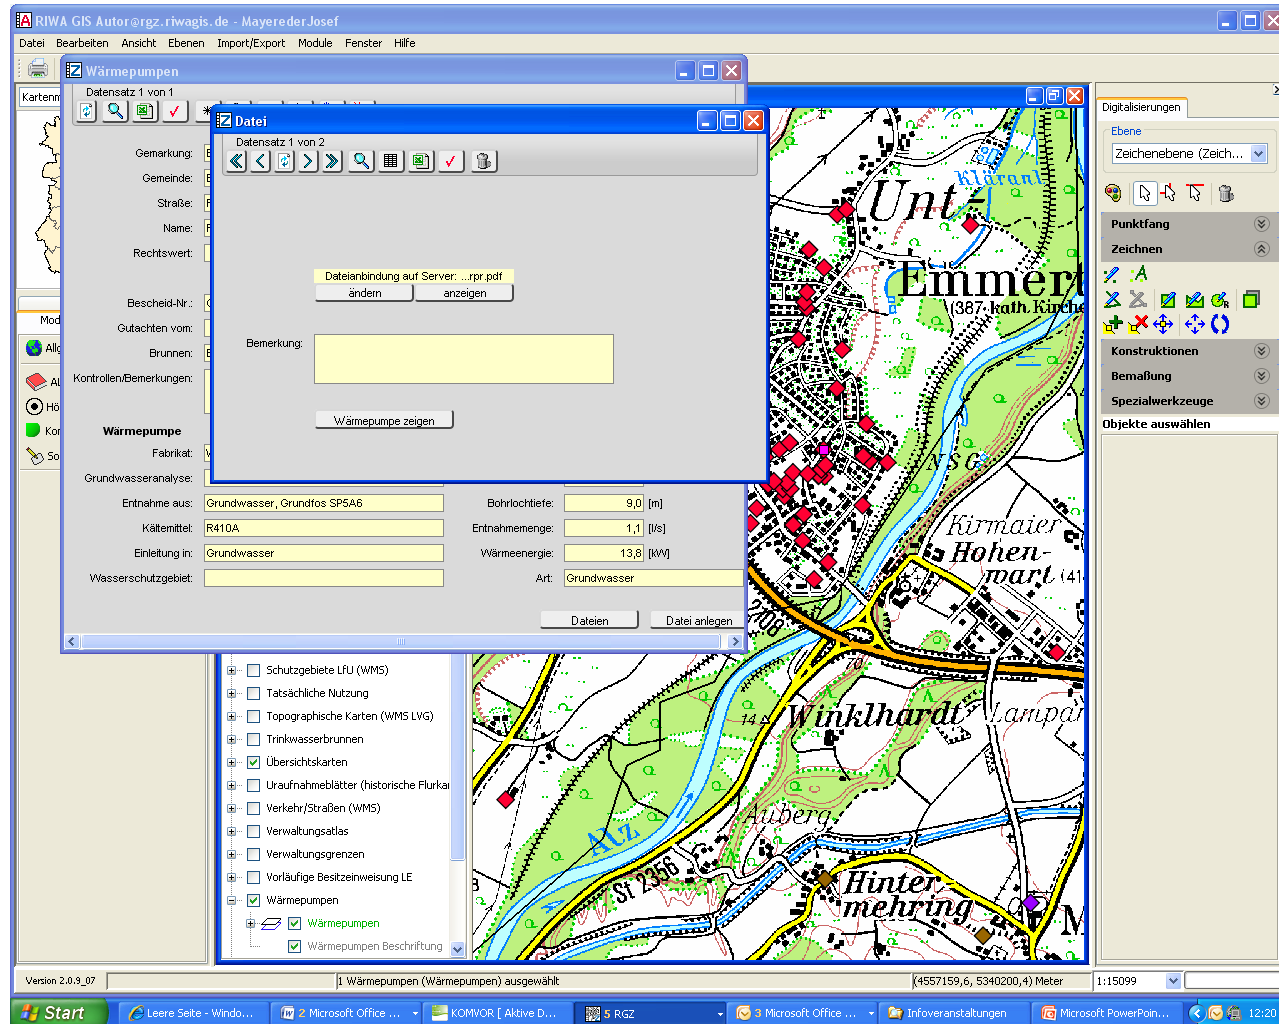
RIWA GIS Autor@rgz.riwagis.de - MayerederJosef

Datei Bearbeiten Ansicht Ebenen Import/Export Module Fenster Hilfe

Wärmepumpen

Datensatz 1 von 1

Gemarkung:
Gemeinde:
Straße:
Name:
Rechtswert:
Bescheid-Nr.:
Gutachten vom:
Brunnen:
Kontrollen/Bemerkungen:

Wärmepumpe
Fabrikat:
Grundwasseranalyse:
Entnahme aus: Grundwasser, Grundfos SP5A6
Kältemittel: R410A
Einleitung in: Grundwasser
Wasserschutzgebiet:

Bohrlochtiefe: 9,0 [m]
Entnahmemenge: 1,1 [l/s]
Wärmeenergie: 13,8 [kW]
Art: Grundwasser

Dateien
Datei anlegen

Datei

Datensatz 1 von 2

Dateianbindung auf Server: ...rpr.pdf
ändern
anzeigen

Bemerkung:

Wärmepumpe zeigen

Kartenn
Mod
Allg
Al
Hö
Kor
So

Schutzgebiete LfU (WMS)
Tatsächliche Nutzung
Topographische Karten (WMS LVG)
Trinkwasserbrunnen
Übersichtskarten
Uraufnahmeblätter (historische Flurkai
Verkehr/Straßen (WMS)
Verwaltungsatlas
Verwaltungsgrenzen
Vorläufige Besitzeinweisung LE
Wärmepumpen
Wärmepumpen
Wärmepumpen Beschriftung

Unt-
Emmert
387 kath. Kirche
Kläranl
NSG
Kirmaier
Hohenmart
Winklhardt
Lampar
Auberg
Alz
St 2356
Hinter mehring
2108
70
14
M

Digitalisierungen
Ebene
Zeichenebene (Zeich...
Punktfang
Zeichnen
Konstruktionen
Bemaßung
Spezialwerkzeuge
Objekte auswählen

Version 2.0.9_07
1 Wärmepumpen (Wärmepumpen) ausgewählt
(4557159,6, 5340200,4) Meter
1:15099

Start
Leere Seite - Windo...
2 Microsoft Office ...
KOMVOR [ Aktive D...
5 RGZ
3 Microsoft Office ...
Infoveranstaltungen
Microsoft PowerPoin...
12:20